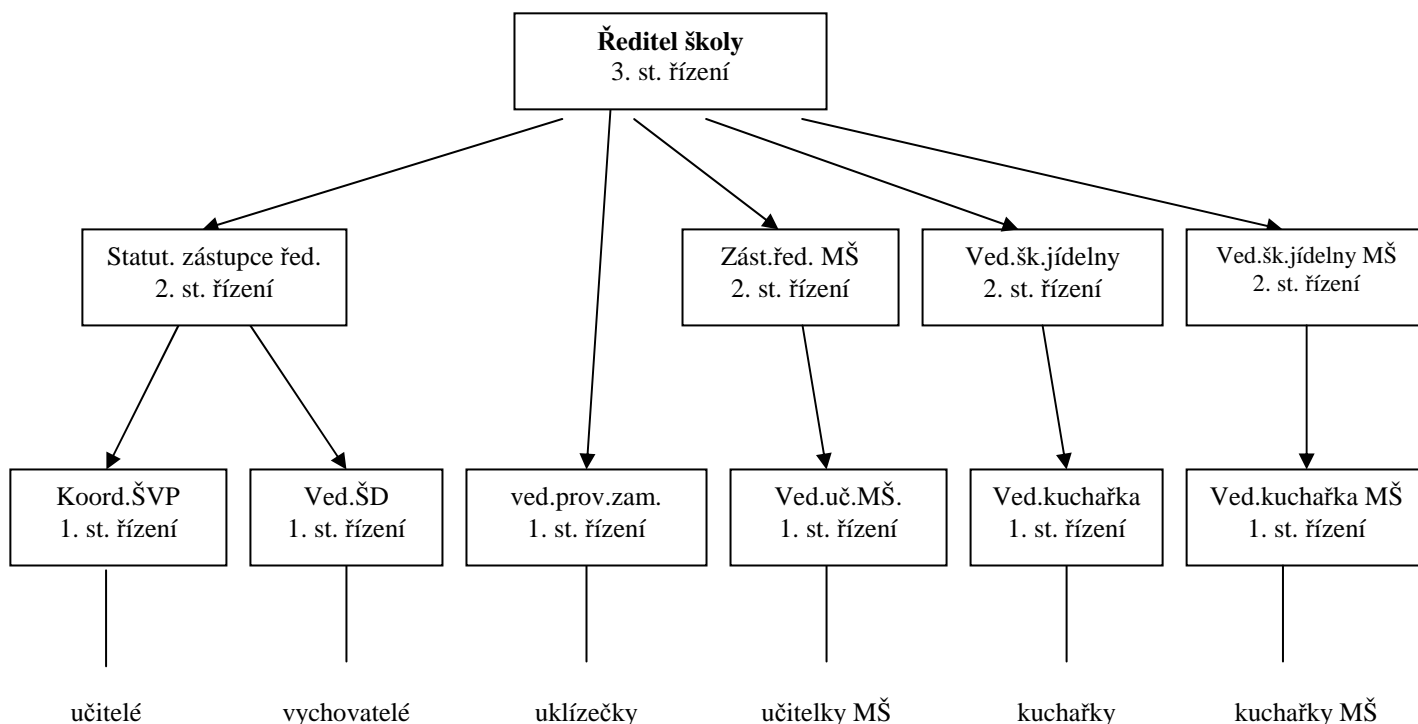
**Ředitel školy**
3. st. řízení

Statut. zástupce řed.
2. st. řízení

Zást.řed. MŠ
2. st. řízení

Ved.šk.jídelny
2. st. řízení

Ved.šk.jídelny MŠ
2. st. řízení

Koord.ŠVP
1. st. řízení

Ved.ŠD
1. st. řízení

ved.prov.zam.
1. st. řízení

Ved.uč.MŠ.
1. st. řízení

Ved.kuchařka
1. st. řízení

Ved.kuchařka MŠ
1. st. řízení

učitelé

vychovatelé

uklízečky

učitelky MŠ

kuchařky

kuchařky MŠ